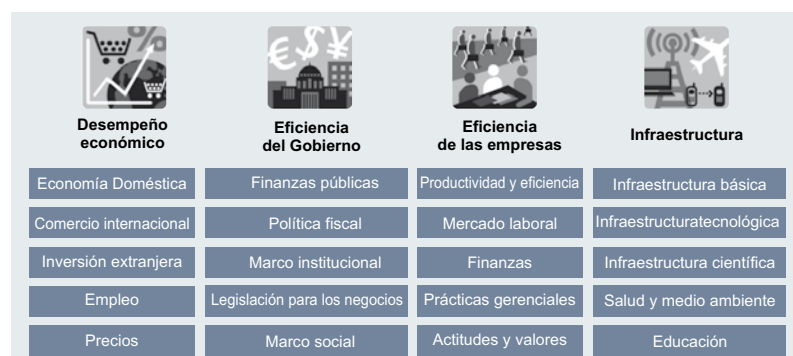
Desempeño económico

Economía Doméstica

Comercio internacional

Inversión extranjera

Empleo

Precios

Eficiencia del Gobierno

Finanzas públicas

Política fiscal

Marco institucional

Legislación para los negocios

Marco social

Eficiencia de las empresas

Productividad y eficiencia

Mercado laboral

Finanzas

Prácticas gerenciales

Actitudes y valores

Infraestructura

Infraestructura básica

Infraestructuratecnológica

Infraestructura científica

Salud y medio ambiente

Educación